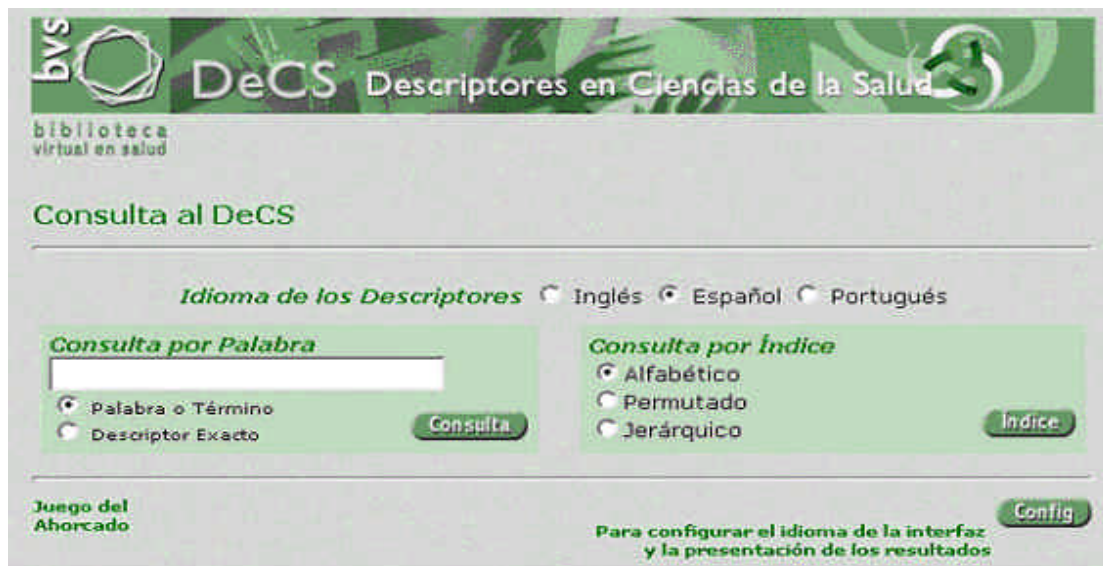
bvs DeCS Descriptores en Ciencias de la Salud

biblioteca
virtual en salud

Consulta al DeCS

Idioma de los Descriptores Inglés Español Portugués

Consulta por Palabra
Palabra o Término
Descriptor Exacto
Consulta

Consulta por Índice
Alfabético
Permutado
Jerárquico
Indice

Juego del Ahorcado

Config
Para configurar el idioma de la interfaz y la presentación de los resultados